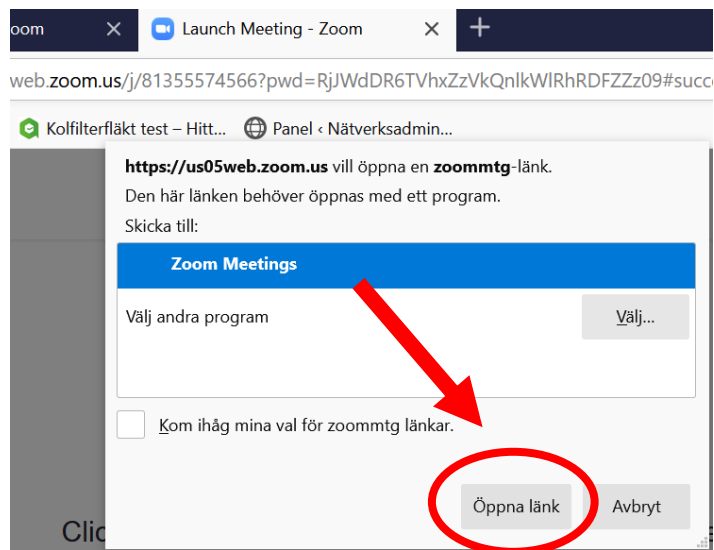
oom ✕ Launch Meeting - Zoom ✕ +

web.zoom.us/j/81355574566?pwd=RjJWdDR6TVhxZzVkQnlkWlRhRDFZZz09#succ

Kolfilterfläkt test – Hitt... Panel ‹ Nätverksadmin...

**https://us05web.zoom.us** vill öppna en **zoommtg**-länk.

Den här länken behöver öppnas med ett program.

Skicka till:

Zoom Meetings

Välj andra program

Välj...

Kom ihåg mina val för zoommtg länkar.

Öppna länk

Avbryt

Clic